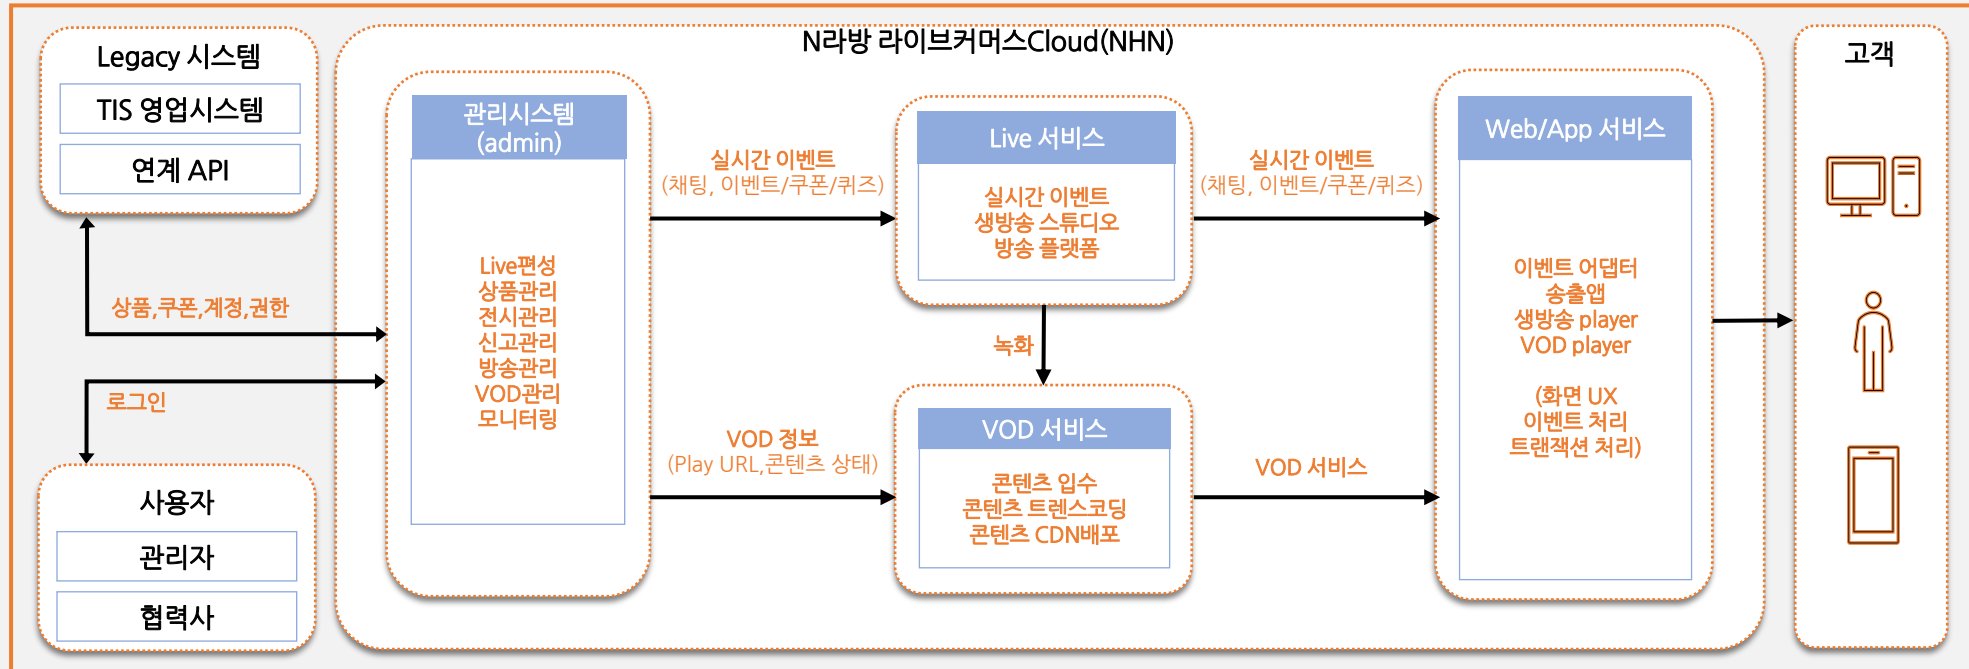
Legacy 시스템

TIS 영업시스템

연계 API

상품,쿠폰,계정,권한

로그인

사용자

관리자

협력사

N라방 라이브커머스Cloud(NHN)

관리시스템 (admin)

Live편성
상품관리
전시관리
신고관리
방송관리
VOD관리
모니터링

실시간 이벤트
(채팅, 이벤트/쿠폰/퀴즈)

VOD 정보
(Play URL,콘텐츠 상태)

Live 서비스

실시간 이벤트
생방송 스튜디오
방송 플랫폼

녹화

VOD 서비스

콘텐츠 입수
콘텐츠 트렌스코딩
콘텐츠 CDN배포

실시간 이벤트
(채팅, 이벤트/쿠폰/퀴즈)

VOD 서비스

Web/App 서비스

이벤트 어댑터
송출앱
생방송 player
VOD player

(화면 UX
이벤트 처리
트랜잭션 처리)

고객